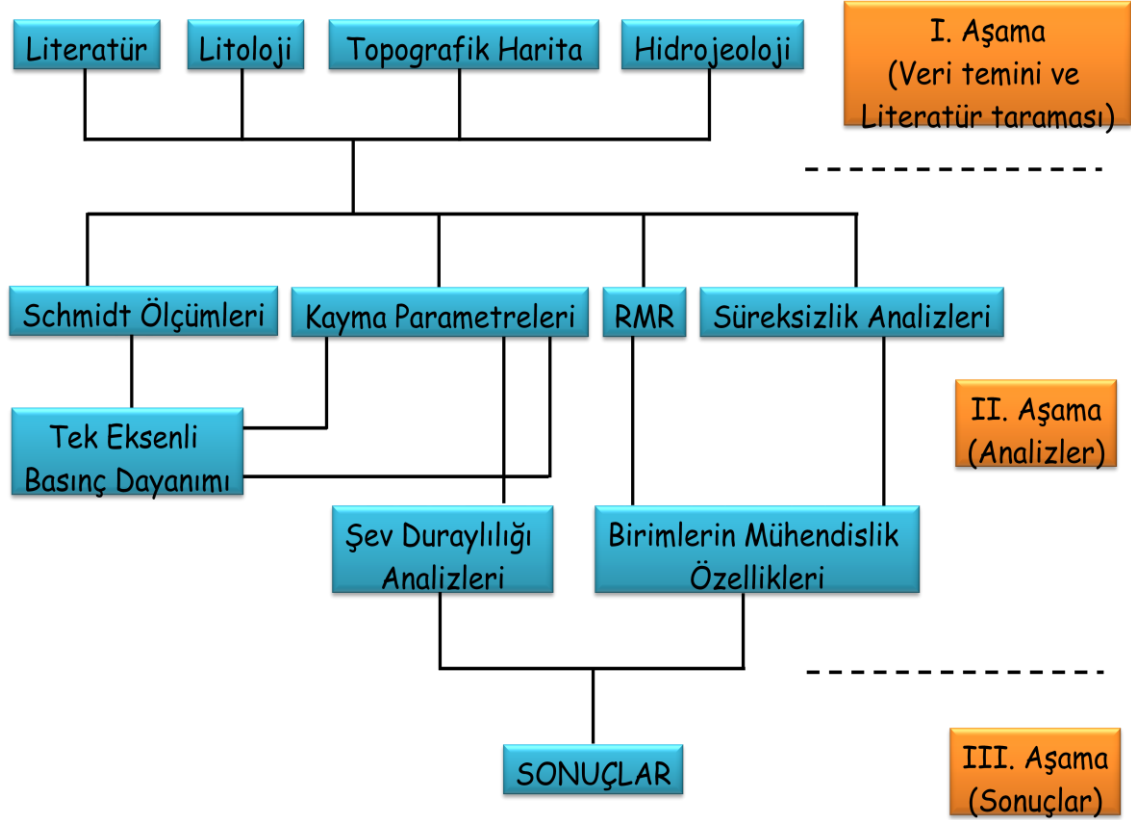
Literatür

Litoloji

Topografik Harita

Hidrojeoloji

I. Aşama (Veri temini ve Literatür taraması)

Schmidt Ölçümleri

Kayma Parametreleri

RMR

Süreksizlik Analizleri

Tek Eksenli Basınç Dayanımı

II. Aşama (Analizler)

Şev Duraylılığı Analizleri

Birimlerin Mühendislik Özellikleri

SONUÇLAR

III. Aşama (Sonuçlar)